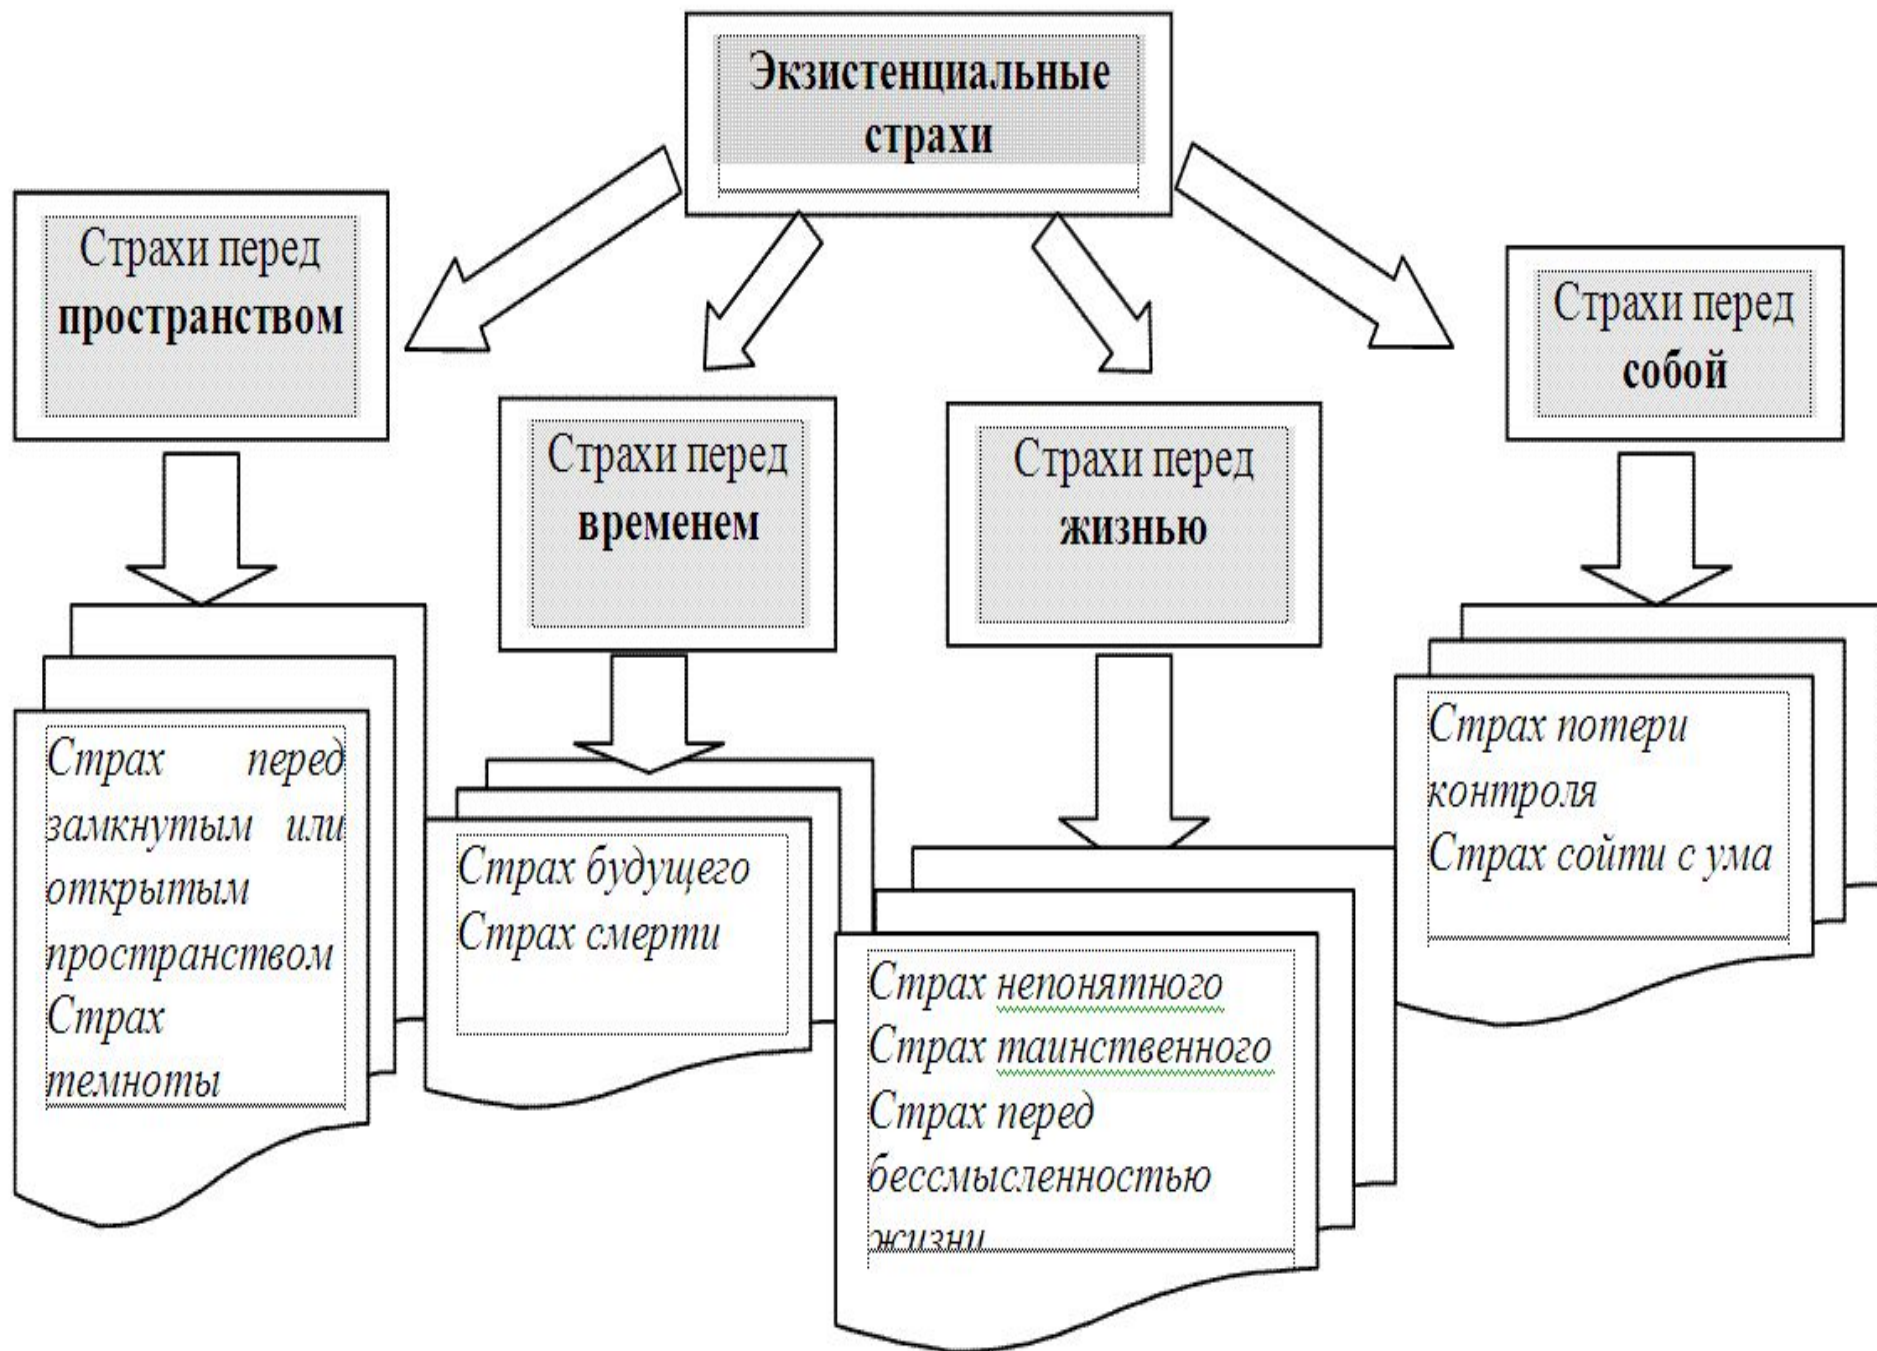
Экзистенциальные страхи

Страхи перед пространством

Страхи перед временем

Страхи перед жизнью

Страхи перед собой

Страх перед замкнутым или открытым пространством
Страх темноты

Страх будущего
Страх смерти

Страх непонятного
Страх таинственного
Страх перед бессмысленностью жизни

Страх потери контроля
Страх сойти с ума